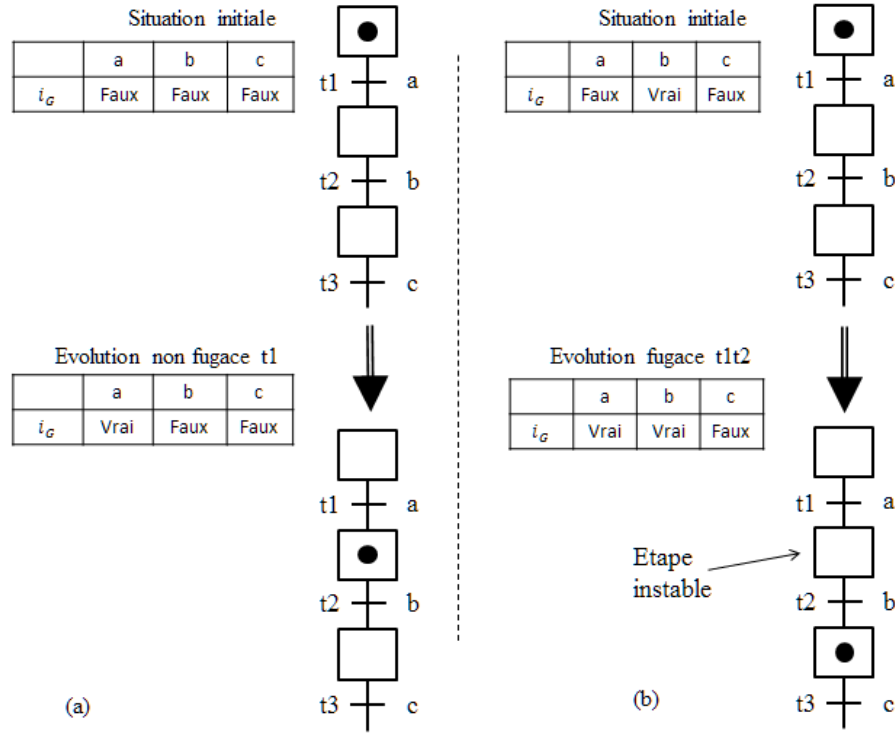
Situation initiale

| | a | b | c |
|---|---|---|---|
| $i_G$ | Faux | Faux | Faux |

t1 a
t2 b
t3 c

Evolution non fugace t1

| | a | b | c |
|---|---|---|---|
| $i_G$ | Vrai | Faux | Faux |

t1 a
t2 b
t3 c

(a)

Situation initiale

| | a | b | c |
|---|---|---|---|
| $i_G$ | Faux | Vrai | Faux |

t1 a
t2 b
t3 c

Evolution fugace t1t2

| | a | b | c |
|---|---|---|---|
| $i_G$ | Vrai | Vrai | Faux |

t1 a
Etape instable
t2 b
t3 c

(b)